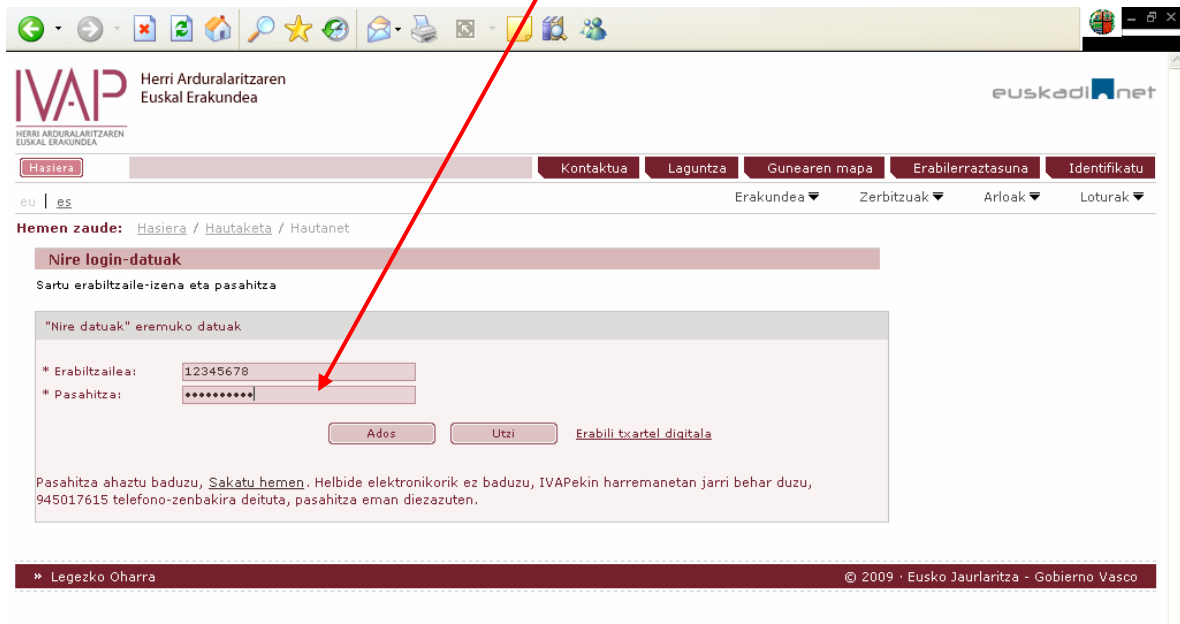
IVAP Herri Arduralaritzaren Euskal Erakundea
HERRI ARDURALARITZAREN EUSKAL ERAKUNDEA

euskadi.net

Hasiera | Kontaktua | Laguntza | Gunearen mapa | Erabilerraztasuna | Identifikatu

eu | es

Erakundea | Zerbitzuak | Arloak | Loturak

Hemen zaude: Hasiera / Hautaketa / Hautanet

Nire login-datuak

Sartu erabiltzaile-izena eta pasahitza

"Nire datuak" eremuko datuak

* Erabiltzailea: 12345678
* Pasahitza: ••••••••••

Ados | Utzi | Erabili txartel digitala

Pasahitza ahaztu baduzu, Sakatu hemen. Helbide elektronikorik ez baduzu, IVAPekin harremanetan jarri behar duzu, 945017615 telefono-zenbakira deituta, pasahitza eman diezazuten.

» Legezko Oharra

© 2009 · Eusko Jaurlaritza - Gobierno Vasco